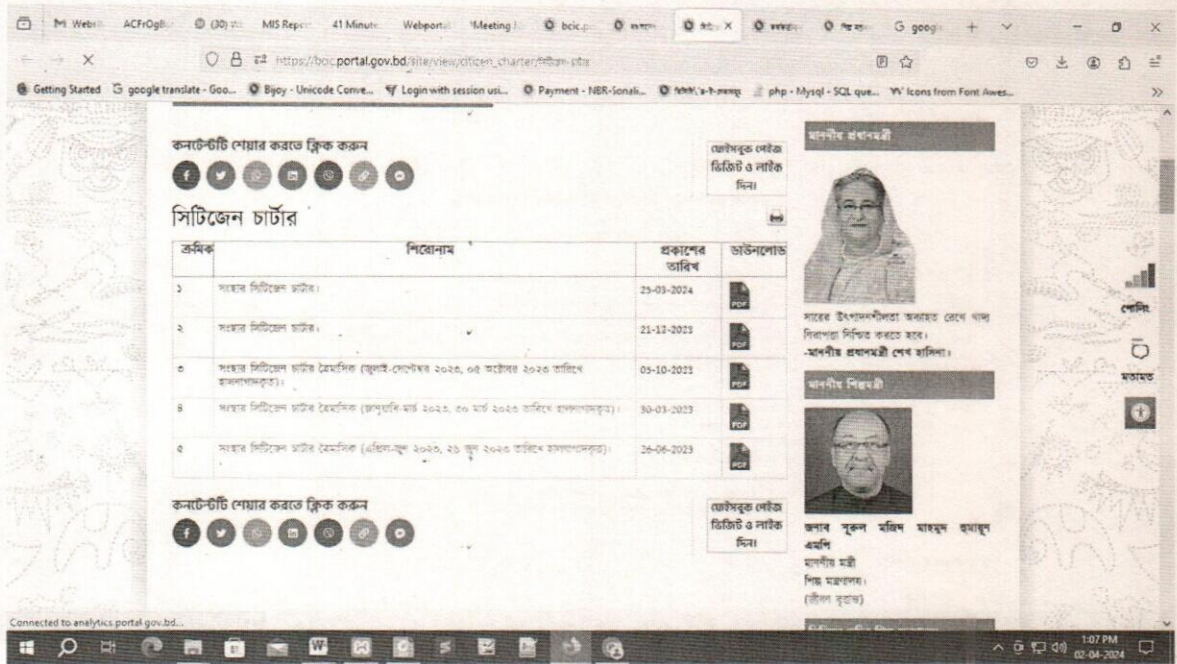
M Webr ACFrOgB (30) MIS Repo 41 Minute Webportal Meeting bcic.p Ο বিসিআ Ο বিসিআ × Ο বিসিআ Ο বিসিআ G google + ∨ − ☐ ×

← → × https://bcic.portal.gov.bd/site/view/citizen_charter/সিটিজেন-চার্টার

Getting Started google translate - Goo... Bijoy - Unicode Conve... Login with session usi... Payment - NBR-Sonali... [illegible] php - Mysql - SQL que... Icons from Font Awes... »

কনটেন্টটি শেয়ার করতে ক্লিক করুন

ফেইসবুক পেইজ ভিজিট ও লাইক দিন।

সিটিজেন চার্টার

| ক্রমিক | শিরোনাম | প্রকাশের তারিখ | ডাউনলোড |
|---|---|---|---|
| ১ | সংস্থার সিটিজেন চার্টার। | 25-03-2024 | PDF |
| ২ | সংস্থার সিটিজেন চার্টার। | 21-12-2023 | PDF |
| ৩ | সংস্থার সিটিজেন চার্টার ত্রৈমাসিক (জুলাই-সেপ্টেম্বর ২০২৩, ০৫ অক্টোবর ২০২৩ তারিখে হালনাগাদকৃত)। | 05-10-2023 | PDF |
| ৪ | সংস্থার সিটিজেন চার্টার ত্রৈমাসিক (জানুয়ারি-মার্চ ২০২৩, ৩০ মার্চ ২০২৩ তারিখে হালনাগাদকৃত)। | 30-03-2023 | PDF |
| ৫ | সংস্থার সিটিজেন চার্টার ত্রৈমাসিক (এপ্রিল-জুন ২০২৩, ২৬ জুন ২০২৩ তারিখে হালনাগাদকৃত)। | 26-06-2023 | PDF |

কনটেন্টটি শেয়ার করতে ক্লিক করুন

ফেইসবুক পেইজ ভিজিট ও লাইক দিন।

মাননীয় প্রধানমন্ত্রী

সারের উৎপাদনশীলতা অব্যাহত রেখে খাদ্য নিরাপত্তা নিশ্চিত করতে হবে।
-মাননীয় প্রধানমন্ত্রী শেখ হাসিনা।

মাননীয় শিল্পমন্ত্রী

জনাব নুরুল মজিদ মাহমুদ হুমায়ূন এমপি
মাননীয় মন্ত্রী
শিল্প মন্ত্রণালয়।
(জীবন বৃত্তান্ত)

পোর্টাল

মতামত

Connected to analytics.portal.gov.bd...

1:07 PM 02-04-2024